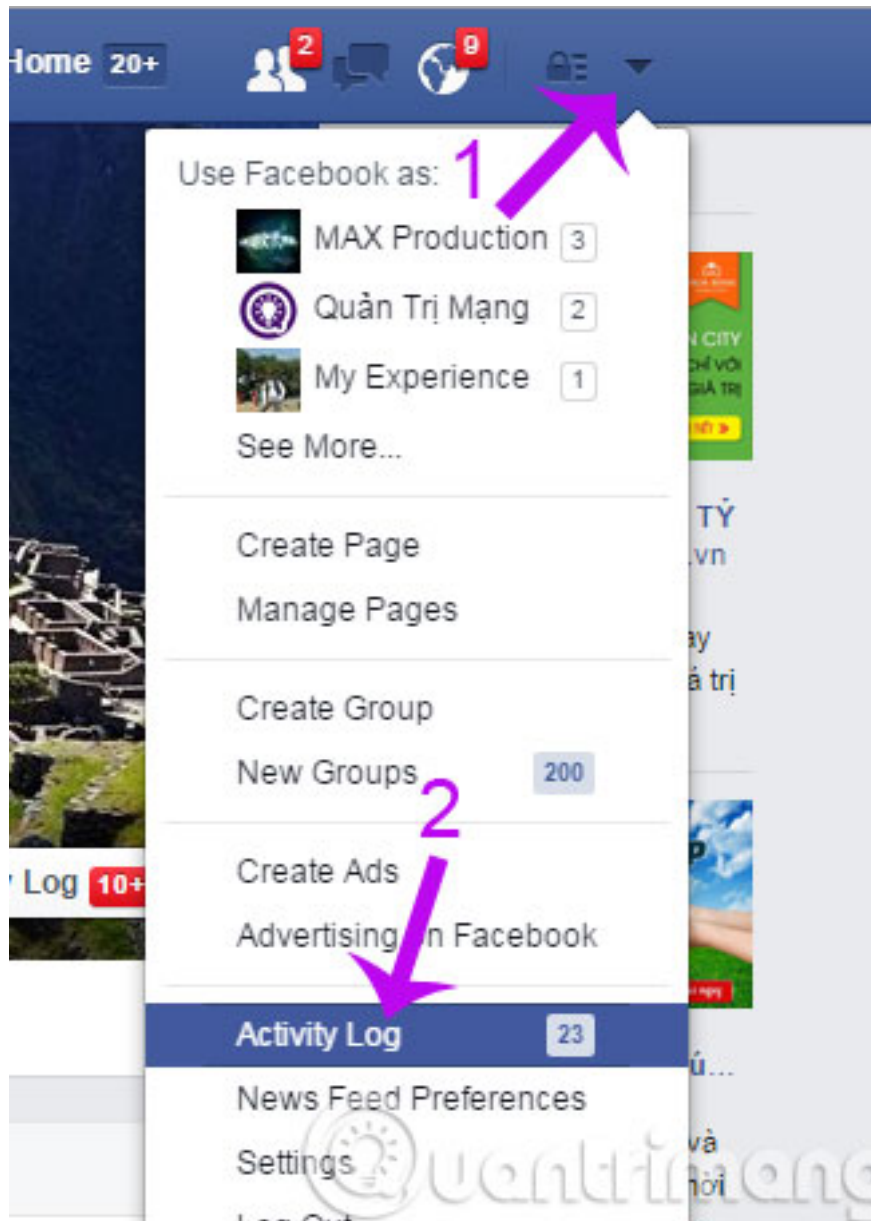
Home 20+ 2 9

Use Facebook as: 1

MAX Production 3

Quản Trị Mạng 2

My Experience 1

See More...

Create Page

Manage Pages

Create Group

New Groups 200

2

Create Ads

Advertising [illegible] Facebook

Activity Log 23

News Feed Preferences

Settings

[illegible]

Log 10+

N CITY
CHỈ VỚI
GIÁ TRỊ

TỶ
.vn
ay
á trị

ú...
và
nơi

quantrimang